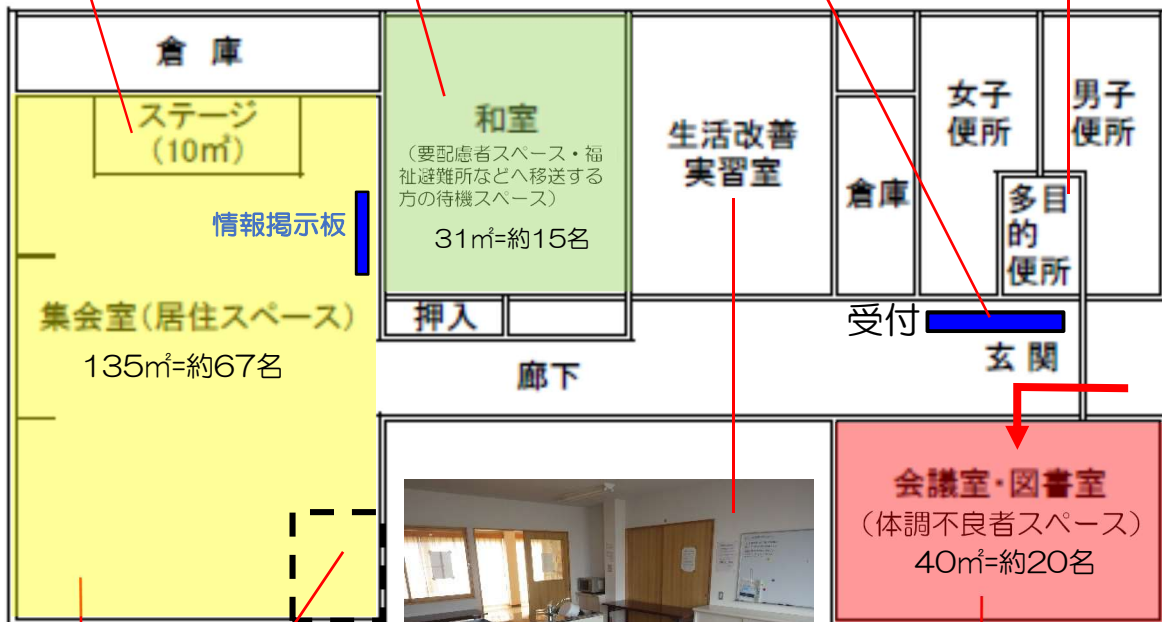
倉庫

ステージ
(10㎡)

情報掲示板

集会室(居住スペース)
135㎡=約67名

和室
(要配慮者スペース・福祉避難所などへ移送する方の待機スペース)
31㎡=約15名

押入

生活改善
実習室

倉庫

女子
便所

男子
便所

多目的
便所

受付

玄関

廊下

会議室・図書室
(体調不良者スペース)
40㎡=約20名